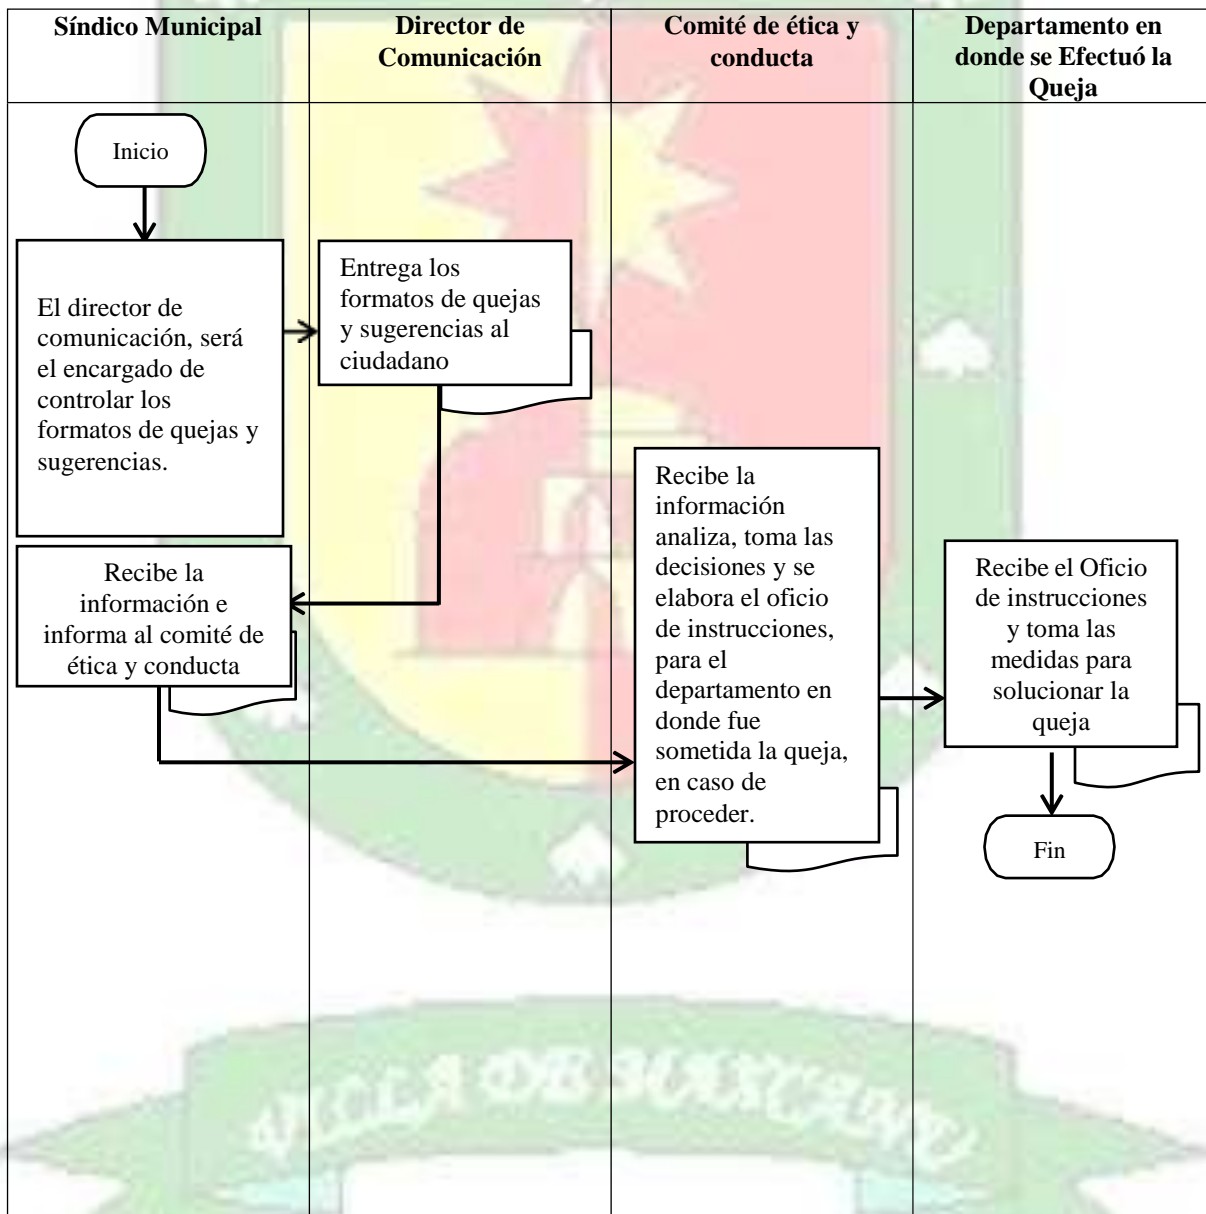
| Síndico Municipal | Director de Comunicación | Comité de ética y conducta | Departamento en donde se Efectuó la Queja |
|---|---|---|---|
| Inicio | | | |
| El director de comunicación, será el encargado de controlar los formatos de quejas y sugerencias. | Entrega los formatos de quejas y sugerencias al ciudadano | | |
| Recibe la información e informa al comité de ética y conducta | | Recibe la información analiza, toma las decisiones y se elabora el oficio de instrucciones, para el departamento en donde fue sometida la queja, en caso de proceder. | Recibe el Oficio de instrucciones y toma las medidas para solucionar la queja |
| | | | Fin |